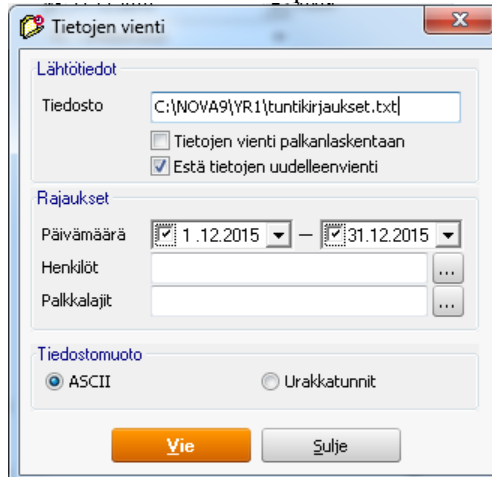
Tietojen vienti

Lähtötiedot

Tiedosto C:\NOVA9\YR1\tuntikirjaukset.txt

Tietojen vienti palkanlaskentaan

Estä tietojen uudelleenvienti

Rajaukset

Päivämäärä 1.12.2015 — 31.12.2015

Henkilöt ...

Palkkalajit ...

Tiedostomuoto

ASCII

Urakkatunnit

Vie

Sulje